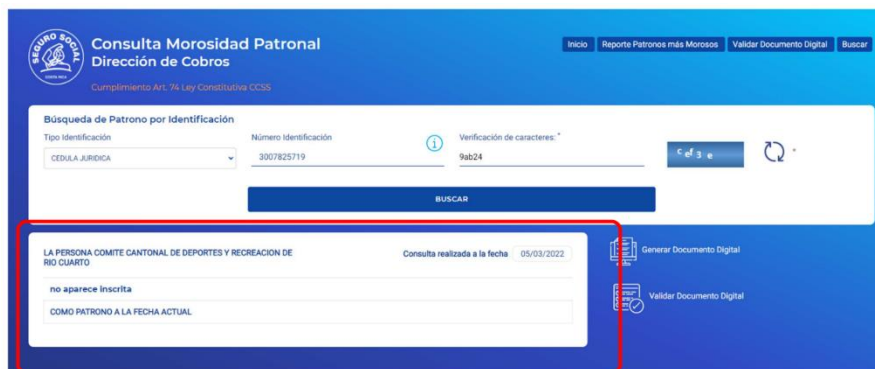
SEGURO SOCIAL COSTA RICA

Consulta Morosidad Patronal
Dirección de Cobros

Cumplimiento Art. 74 Ley Constitutiva CCSS

Inicio | Reporte Patronos más Morosos | Validar Documento Digital | Buscar

Búsqueda de Patrono por Identificación

Tipo Identificación
CEDULA JURIDICA

Número Identificación
3007825719

Verificación de caracteres: *
9ab24

c ef 3 e

BUSCAR

LA PERSONA COMITE CANTONAL DE DEPORTES Y RECREACION DE RIO CUARTO

Consulta realizada a la fecha 05/03/2022

no aparece inscrita

COMO PATRONO A LA FECHA ACTUAL

Generar Documento Digital

Validar Documento Digital